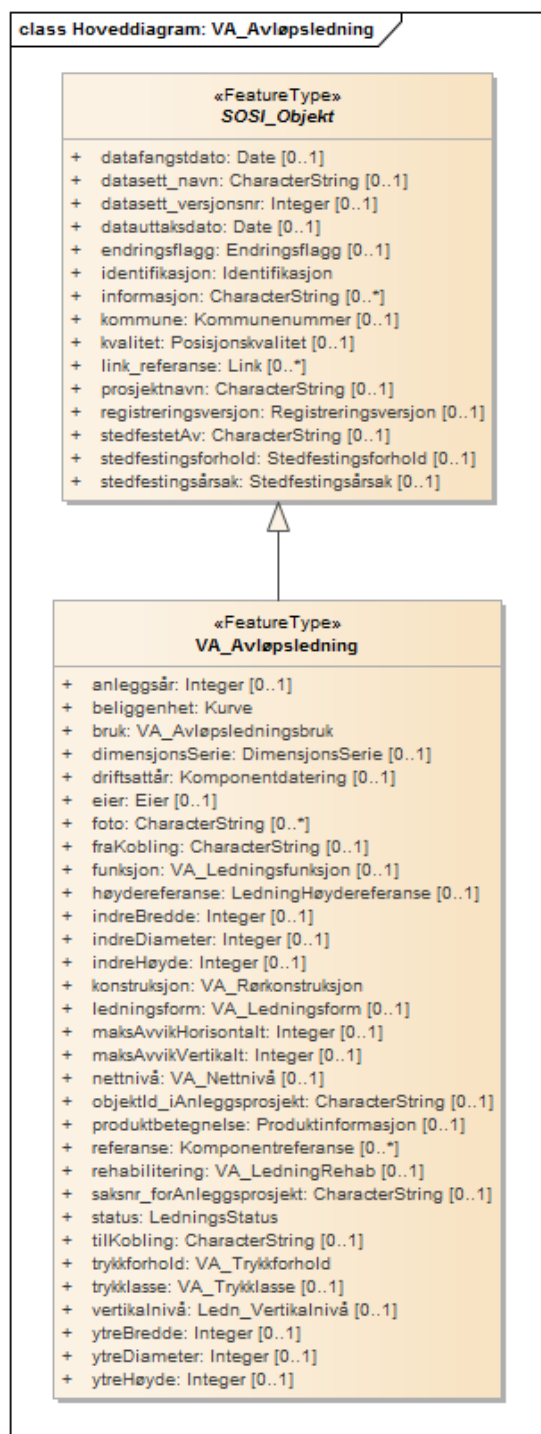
class Hoveddiagram: VA_Avløpsledning

«FeatureType»
SOSI_Objekt

+ datafangstdato: Date [0..1]
+ datasett_navn: CharacterString [0..1]
+ datasett_versjonsnr: Integer [0..1]
+ datauttaksdato: Date [0..1]
+ endringsflagg: Endringsflagg [0..1]
+ identifikasjon: Identifikasjon
+ informasjon: CharacterString [0..*]
+ kommune: Kommunenummer [0..1]
+ kvalitet: Posisjonskvalitet [0..1]
+ link_referanse: Link [0..*]
+ prosjektnavn: CharacterString [0..1]
+ registreringsversjon: Registreringsversjon [0..1]
+ stedfestetAv: CharacterString [0..1]
+ stedfestingsforhold: Stedfestingsforhold [0..1]
+ stedfestingsårsak: Stedfestingsårsak [0..1]

«FeatureType»
VA_Avløpsledning

+ anleggsår: Integer [0..1]
+ beliggenhet: Kurve
+ bruk: VA_Avløpsledningsbruk
+ dimensjonsSerie: DimensjonsSerie [0..1]
+ driftsattår: Komponentdatering [0..1]
+ eier: Eier [0..1]
+ foto: CharacterString [0..*]
+ fraKobling: CharacterString [0..1]
+ funksjon: VA_Ledningsfunksjon [0..1]
+ høydereferanse: LedningHøydereferanse [0..1]
+ indreBredde: Integer [0..1]
+ indreDiameter: Integer [0..1]
+ indreHøyde: Integer [0..1]
+ konstruksjon: VA_Rørkonstruksjon
+ ledningsform: VA_Ledningsform [0..1]
+ maksAvvikHorisontalt: Integer [0..1]
+ maksAvvikVertikalt: Integer [0..1]
+ nettnivå: VA_Nettnivå [0..1]
+ objektId_iAnleggsprosjekt: CharacterString [0..1]
+ produktbetegnelse: Produktinformasjon [0..1]
+ referanse: Komponentreferanse [0..*]
+ rehabilitering: VA_LedningRehab [0..1]
+ saksnr_forAnleggsprosjekt: CharacterString [0..1]
+ status: LedningsStatus
+ tilKobling: CharacterString [0..1]
+ trykkforhold: VA_Trykkforhold
+ trykklasse: VA_Trykklasse [0..1]
+ vertikalnivå: Ledn_Vertikalnivå [0..1]
+ ytreBredde: Integer [0..1]
+ ytreDiameter: Integer [0..1]
+ ytreHøyde: Integer [0..1]